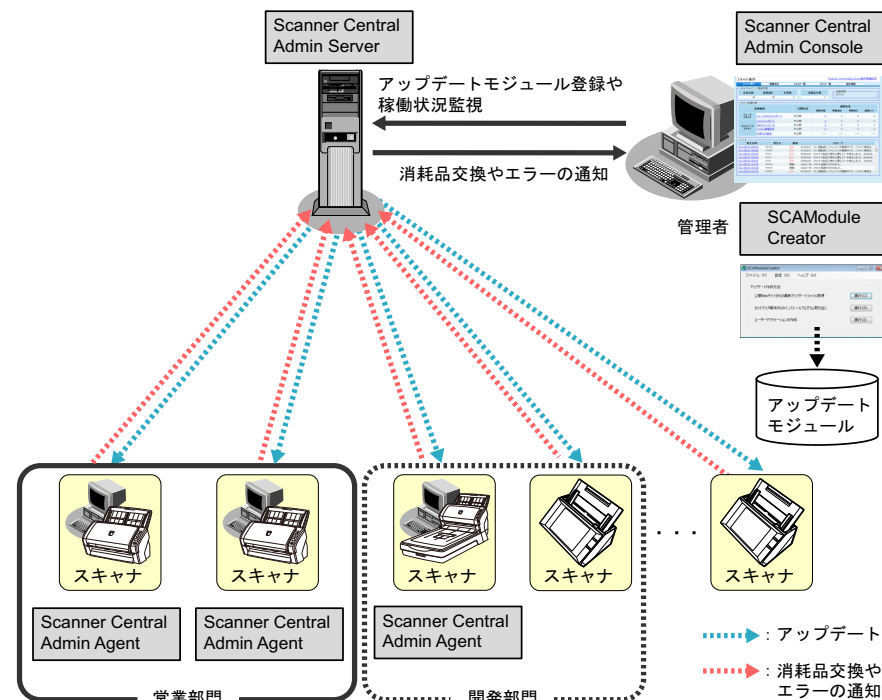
Scanner Central Admin Server

Scanner Central Admin Console

アップデートモジュール登録や稼働状況監視

消耗品交換やエラーの通知

管理者

SCAModule Creator

アップデートモジュール

スキャナ

スキャナ

スキャナ

スキャナ

スキャナ

Scanner Central Admin Agent

Scanner Central Admin Agent

Scanner Central Admin Agent

・・・

：アップデート

：消耗品交換やエラーの通知

営業部門

開発部門